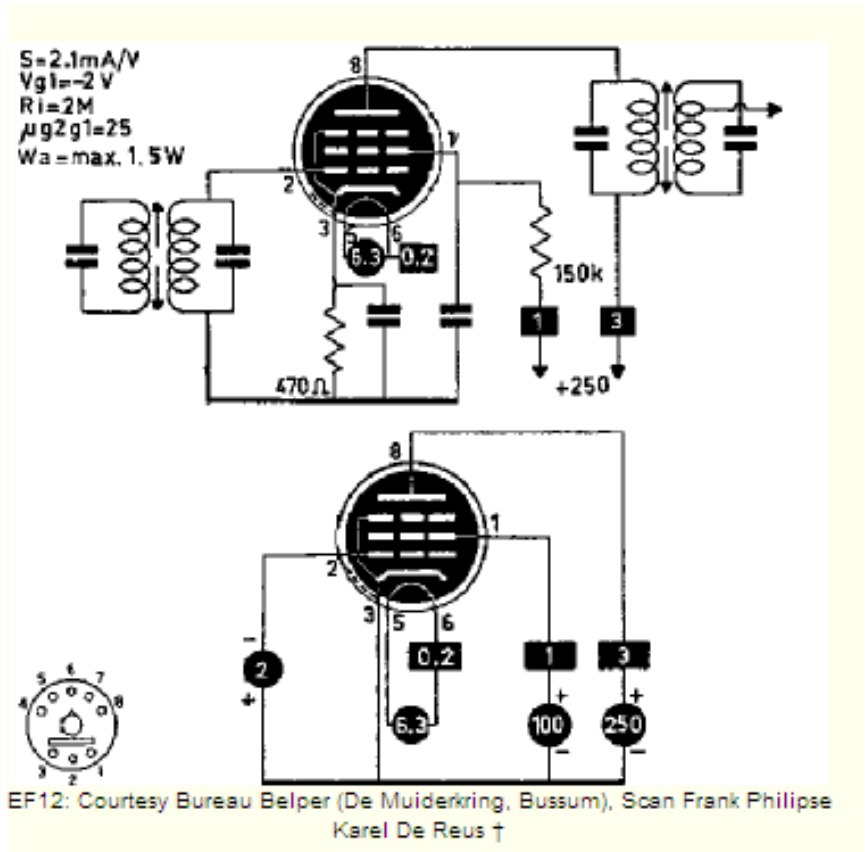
S=2.1mA/V
Vg1=-2 V
Ri=2M
μg2g1=25
Wa=max. 1.5W

8
7
2
3
5
6
6.3
0.2
150k
1
3
470Ω
+250

8
1
2
3
5
6
0.2
1
3
-
2
+
6.3
+
100
-
+
250
-

5 6 7
4 8
3 2 1

EF12: Courtesy Bureau Belper (De Muiderkring, Bussum), Scan Frank Philipse
Karel De Reus †